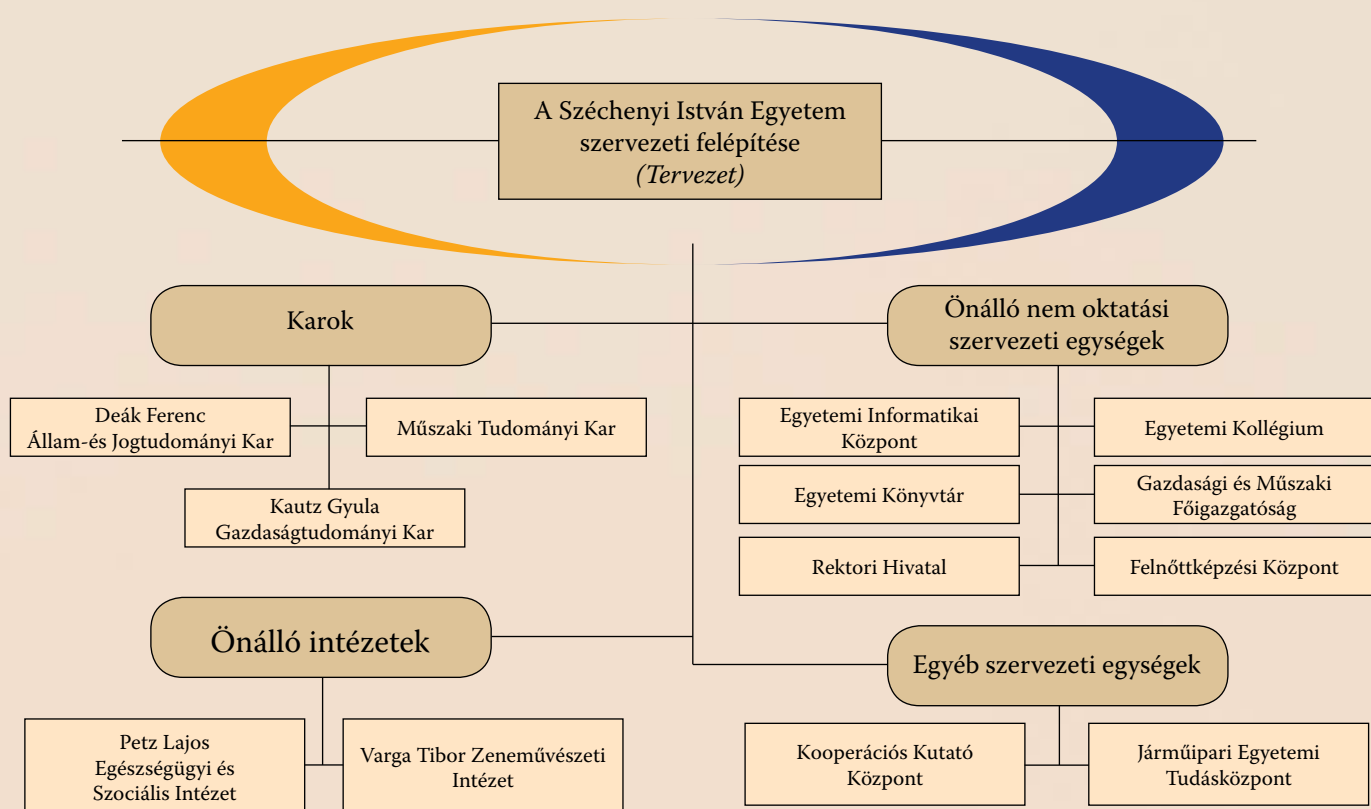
A Széchenyi István Egyetem szervezeti felépítése
(Tervezet)

Karok

Deák Ferenc Állam-és Jogtudományi Kar

Műszaki Tudományi Kar

Kautz Gyula Gazdaságtudományi Kar

Önálló nem oktatási szervezeti egységek

Egyetemi Informatikai Központ

Egyetemi Kollégium

Egyetemi Könyvtár

Gazdasági és Műszaki Főigazgatóság

Rektori Hivatal

Felnőttképzési Központ

Önálló intézetek

Petz Lajos Egészségügyi és Szociális Intézet

Varga Tibor Zeneművészeti Intézet

Egyéb szervezeti egységek

Kooperációs Kutató Központ

Járműipari Egyetemi Tudásközpont